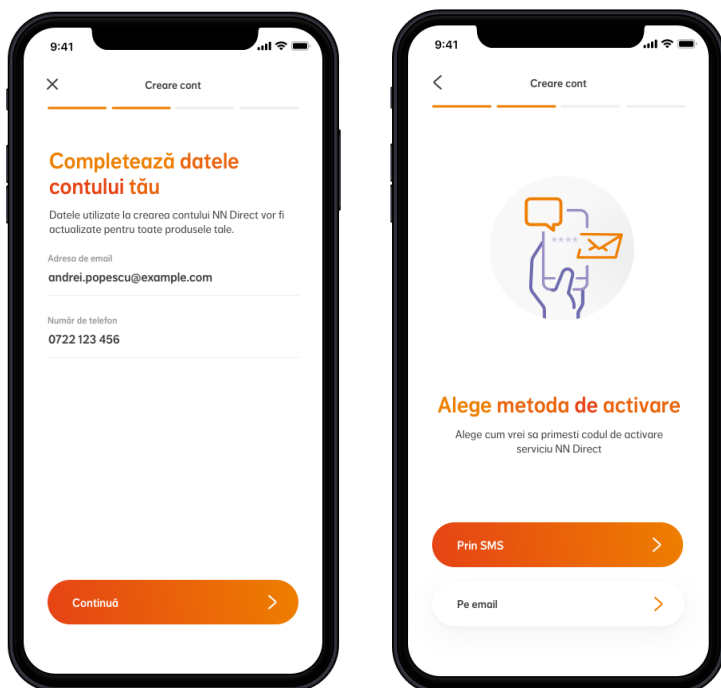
9:41

Creare cont

Completează datele contului tău

Datele utilizate la crearea contului NN Direct vor fi actualizate pentru toate produsele tale.

Adresa de email
andrei.popescu@example.com

Număr de telefon
0722 123 456

Continuă

9:41

Creare cont

****

Alege metoda de activare

Alege cum vrei sa primesti codul de activare serviciu NN Direct

Prin SMS

Pe email